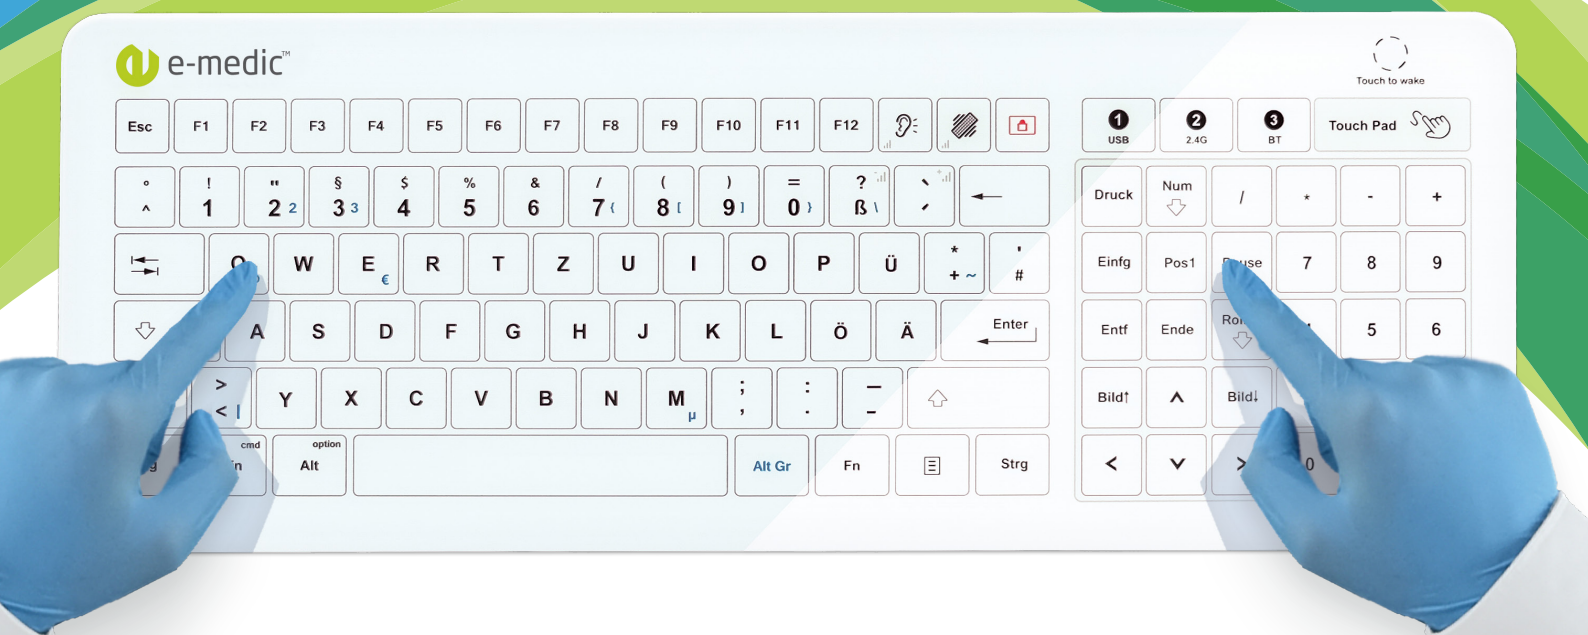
e-medic™

Touch to wake

Esc F1 F2 F3 F4 F5 F6 F7 F8 F9 F10 F11 F12

1 USB 2 2.4G 3 BT Touch Pad

° ^ ! 1 " 2 ² § 3 ³ $ 4 % 5 & 6 / 7 { ( 8 [ ) 9 ] = 0 } ? ß \ ` ´

Druck Num / * - +

Q W E € R T Z U I O P Ü * + ~ ' #

Einfg Pos1 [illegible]use 7 8 9

A S D F G H J K L Ö Ä Enter

Entf Ende Ro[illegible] 5 6

> < | Y X C V B N M µ ; , : . _ -

Bild↑ Bild↓

cmd option Alt Alt Gr Fn Strg

< > 0